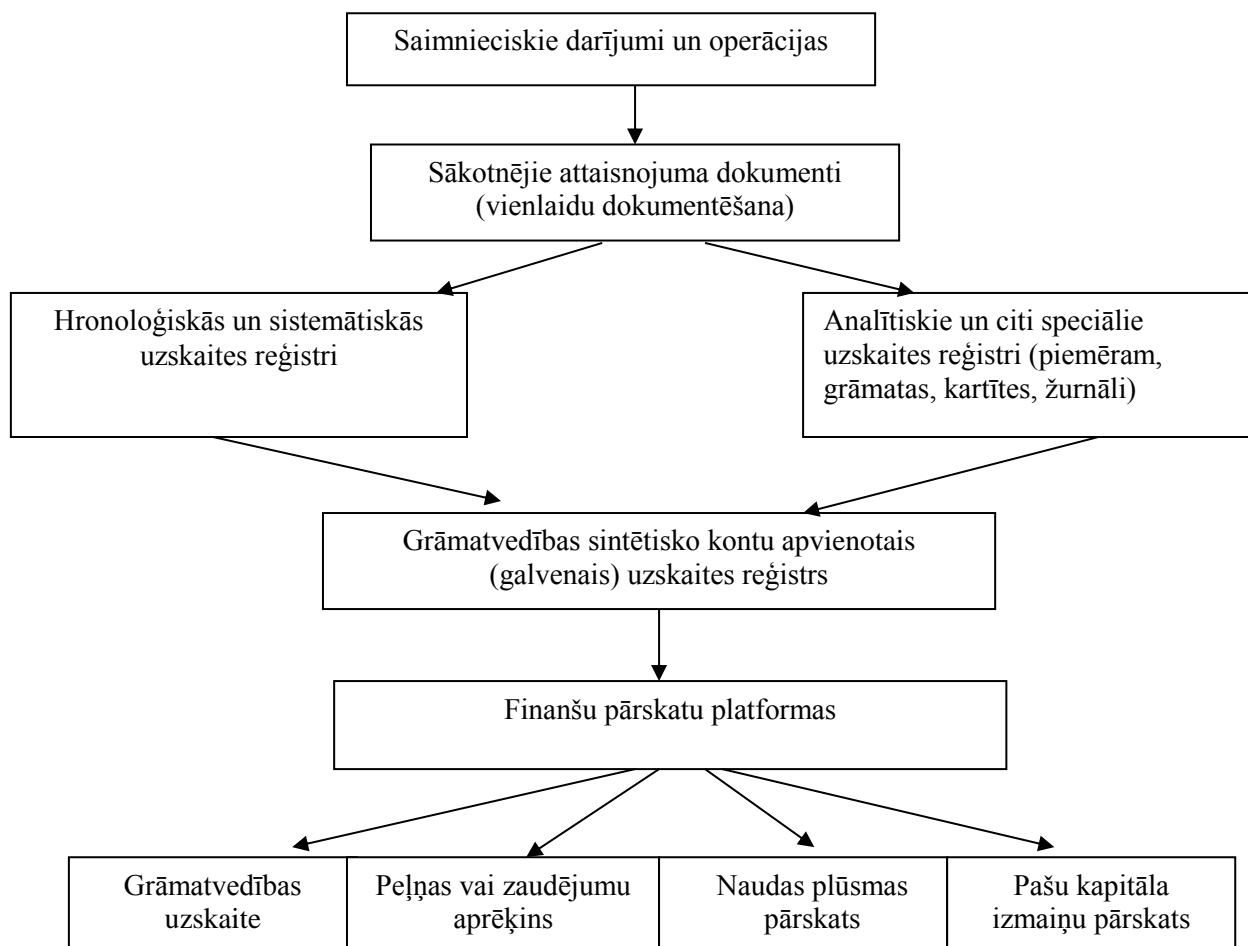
Saimnieciskie darījumi un operācijas

Sākotnējie attaisnojuma dokumenti (vienlaidu dokumentēšana)

Hronoloģiskās un sistemātiskās uzskaites reģistri

Analītiskie un citi speciālie uzskaites reģistri (piemēram, grāmatas, kartītes, žurnāli)

Grāmatvedības sintētisko kontu apvienotais (galvenais) uzskaites reģistrs

Finanšu pārskatu platformas

Grāmatvedības uzskaite

Peļņas vai zaudējumu aprēķins

Naudas plūsmas pārskats

Pašu kapitāla izmaiņu pārskats